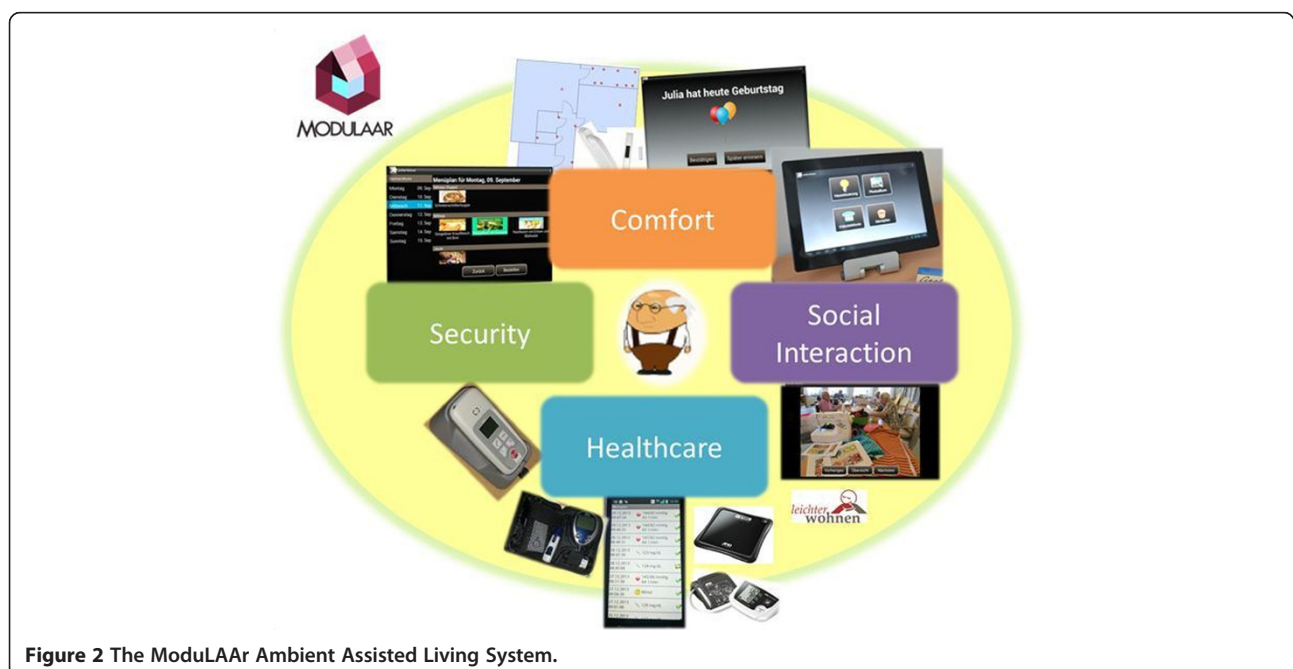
MODULAAR

Julia hat heute Geburtstag

Bestätigen Später erinnern

Menüplan für Montag, 09. September

Montag 09. Sep
Dienstag 10. Sep
Mittwoch 11. Sep
Donnerstag 12. Sep
Freitag 13. Sep
Samstag 14. Sep
Sonntag 15. Sep

Zurück Bestellen

Comfort

Security

Social Interaction

Healthcare

leichter wohnen

Figure 2 The ModuLAAr Ambient Assisted Living System.